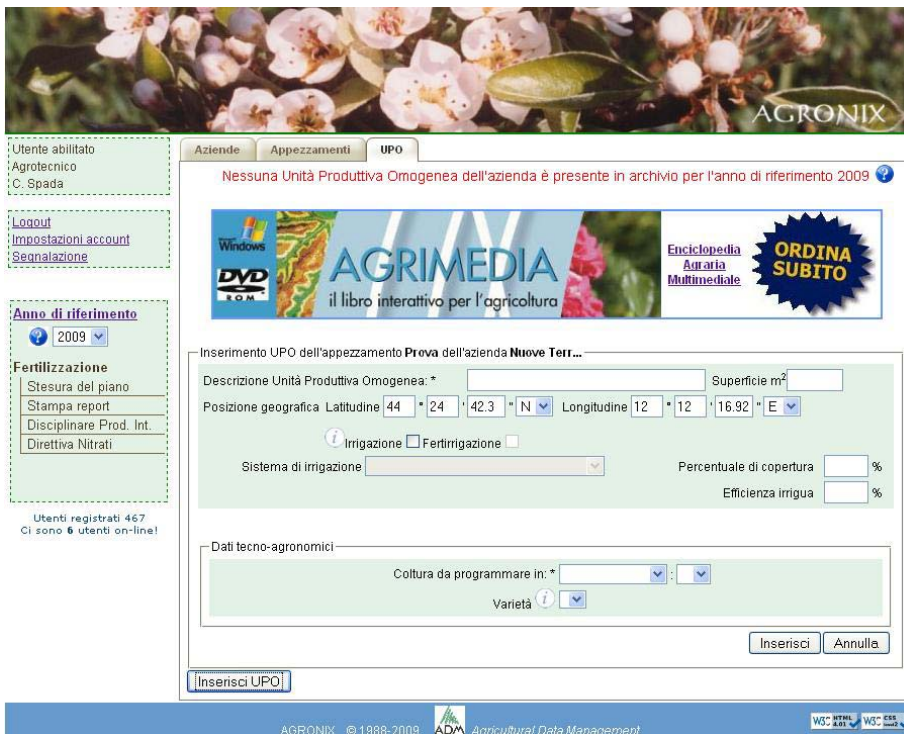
AGRONIX

Utente abilitato
Agrotecnico
C. Spada

Logout
Impostazioni account
Segnalazione

Anno di riferimento
2009

Fertilizzazione
Stesura del piano
Stampa report
Disciplinare Prod. Int.
Direttiva Nitrati

Utenti registrati 467
Ci sono 6 utenti on-line!

Aziende | Appezzamenti | UPO

Nessuna Unità Produttiva Omogenea dell'azienda è presente in archivio per l'anno di riferimento 2009

Windows
DVD ROM
AGRIMEDIA
il libro interattivo per l'agricoltura
Enciclopedia Agraria Multimediale
ORDINA SUBITO

Inserimento UPO dell'appezzamento Prova dell'azienda Nuove Terr...

Descrizione Unità Produttiva Omogenea: *
Superficie m$^2$
Posizione geografica Latitudine 44 ° 24 ' 42.3 " N Longitudine 12 ° 12 ' 16.92 " E

Irrigazione Fertirrigazione

Sistema di irrigazione
Percentuale di copertura %
Efficienza irrigua %

Dati tecno-agronomici

Coltura da programmare in: *
Varietà

Inserisci Annulla

Inserisci UPO

AGRONIX © 1988-2009 ADM Agricultural Data Management
W3C HTML 4.01 W3C CSS